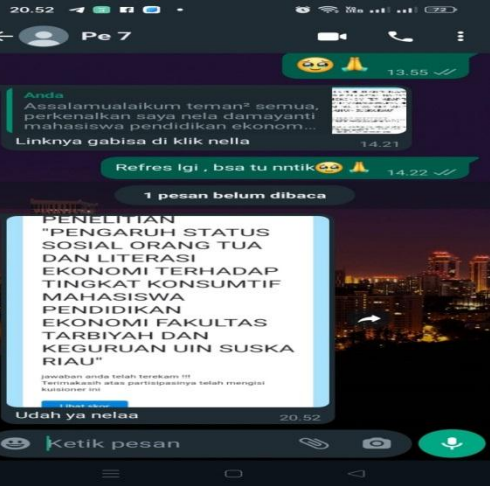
20.52

Pe 7

🥺🙏 13.55

Anda
Assalamualaikum teman² semua, perkenalkan saya nela damayanti mahasiswa pendidikan ekonom...
Linknya gabisa di klik nella 14.21

Refres lgi , bsa tu nntik🥺🙏 14.22

1 pesan belum dibaca

PENELITIAN
"PENGARUH STATUS SOSIAL ORANG TUA DAN LITERASI EKONOMI TERHADAP TINGKAT KONSUMTIF MAHASISWA PENDIDIKAN EKONOMI FAKULTAS TARBIYAH DAN KEGURUAN UIN SUSKA RIAU"

jawaban anda telah terekam !!!
Terimakasih atas partisipasinya telah mengisi kusioner ini

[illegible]

Udah ya nelaa 20.52

Ketik pesan